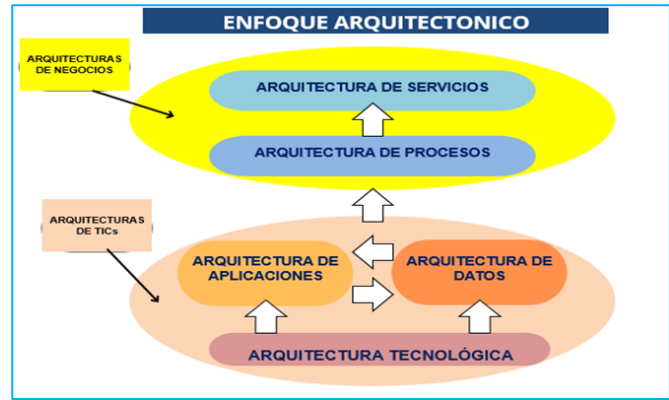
ENFOQUE ARQUITECTONICO

ARQUITECTURAS DE NEGOCIOS

ARQUITECTURA DE SERVICIOS

ARQUITECTURA DE PROCESOS

ARQUITECTURAS DE TICs

ARQUITECTURA DE APLICACIONES

ARQUITECTURA DE DATOS

ARQUITECTURA TECNOLÓGICA